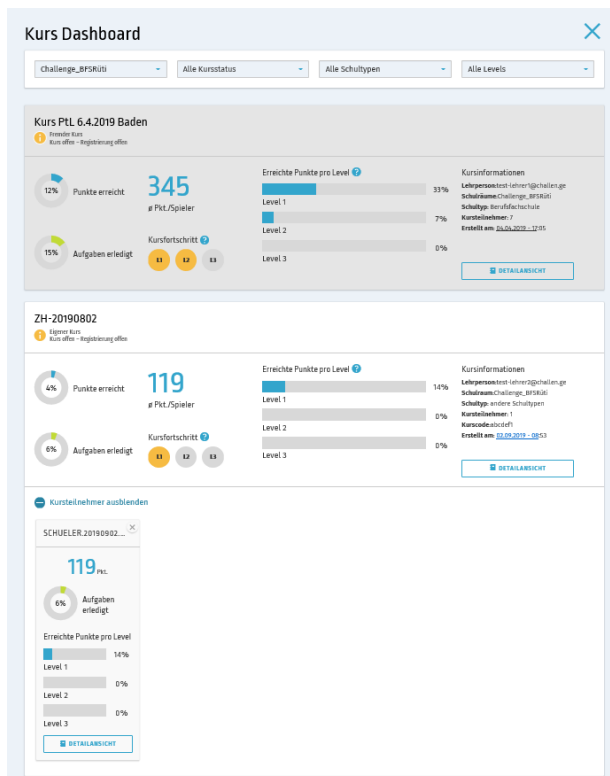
Kurs Dashboard

Challenge_BFSRüti
Alle Kursstatus
Alle Schultypen
Alle Levels

Kurs PtL 6.4.2019 Baden
Fremder Kurs
Kurs offen – Registrierung offen

12% Punkte erreicht
345
ø Pkt./Spieler
15% Aufgaben erledigt
Kursfortschritt
L1 L2 L3

Erreichte Punkte pro Level
Level 1 33%
Level 2 7%
Level 3 0%

Kursinformationen
Lehrperson: test-lehrer1@challen.ge
Schulräume: Challenge_BFSRüti
Schultyp: Berufsfachschule
Kursteilnehmer: 7
Erstellt am: 24.04.2019 - 12:05
DETAILANSICHT

ZH-20190802
Eigener Kurs
Kurs offen – Registrierung offen

4% Punkte erreicht
119
ø Pkt./Spieler
6% Aufgaben erledigt
Kursfortschritt
L1 L2 L3

Erreichte Punkte pro Level
Level 1 14%
Level 2 0%
Level 3 0%

Kursinformationen
Lehrperson: test-lehrer2@challen.ge
Schulraum: Challenge_BFSRüti
Schultyp: andere Schultypen
Kursteilnehmer: 1
Kurscode: abcdef1
Erstellt am: 02.09.2019 - 08:53
DETAILANSICHT

Kursteilnehmer ausblenden

SCHUELER.20190902....
119 Pkt.
6% Aufgaben erledigt
Erreichte Punkte pro Level
Level 1 14%
Level 2 0%
Level 3 0%
DETAILANSICHT